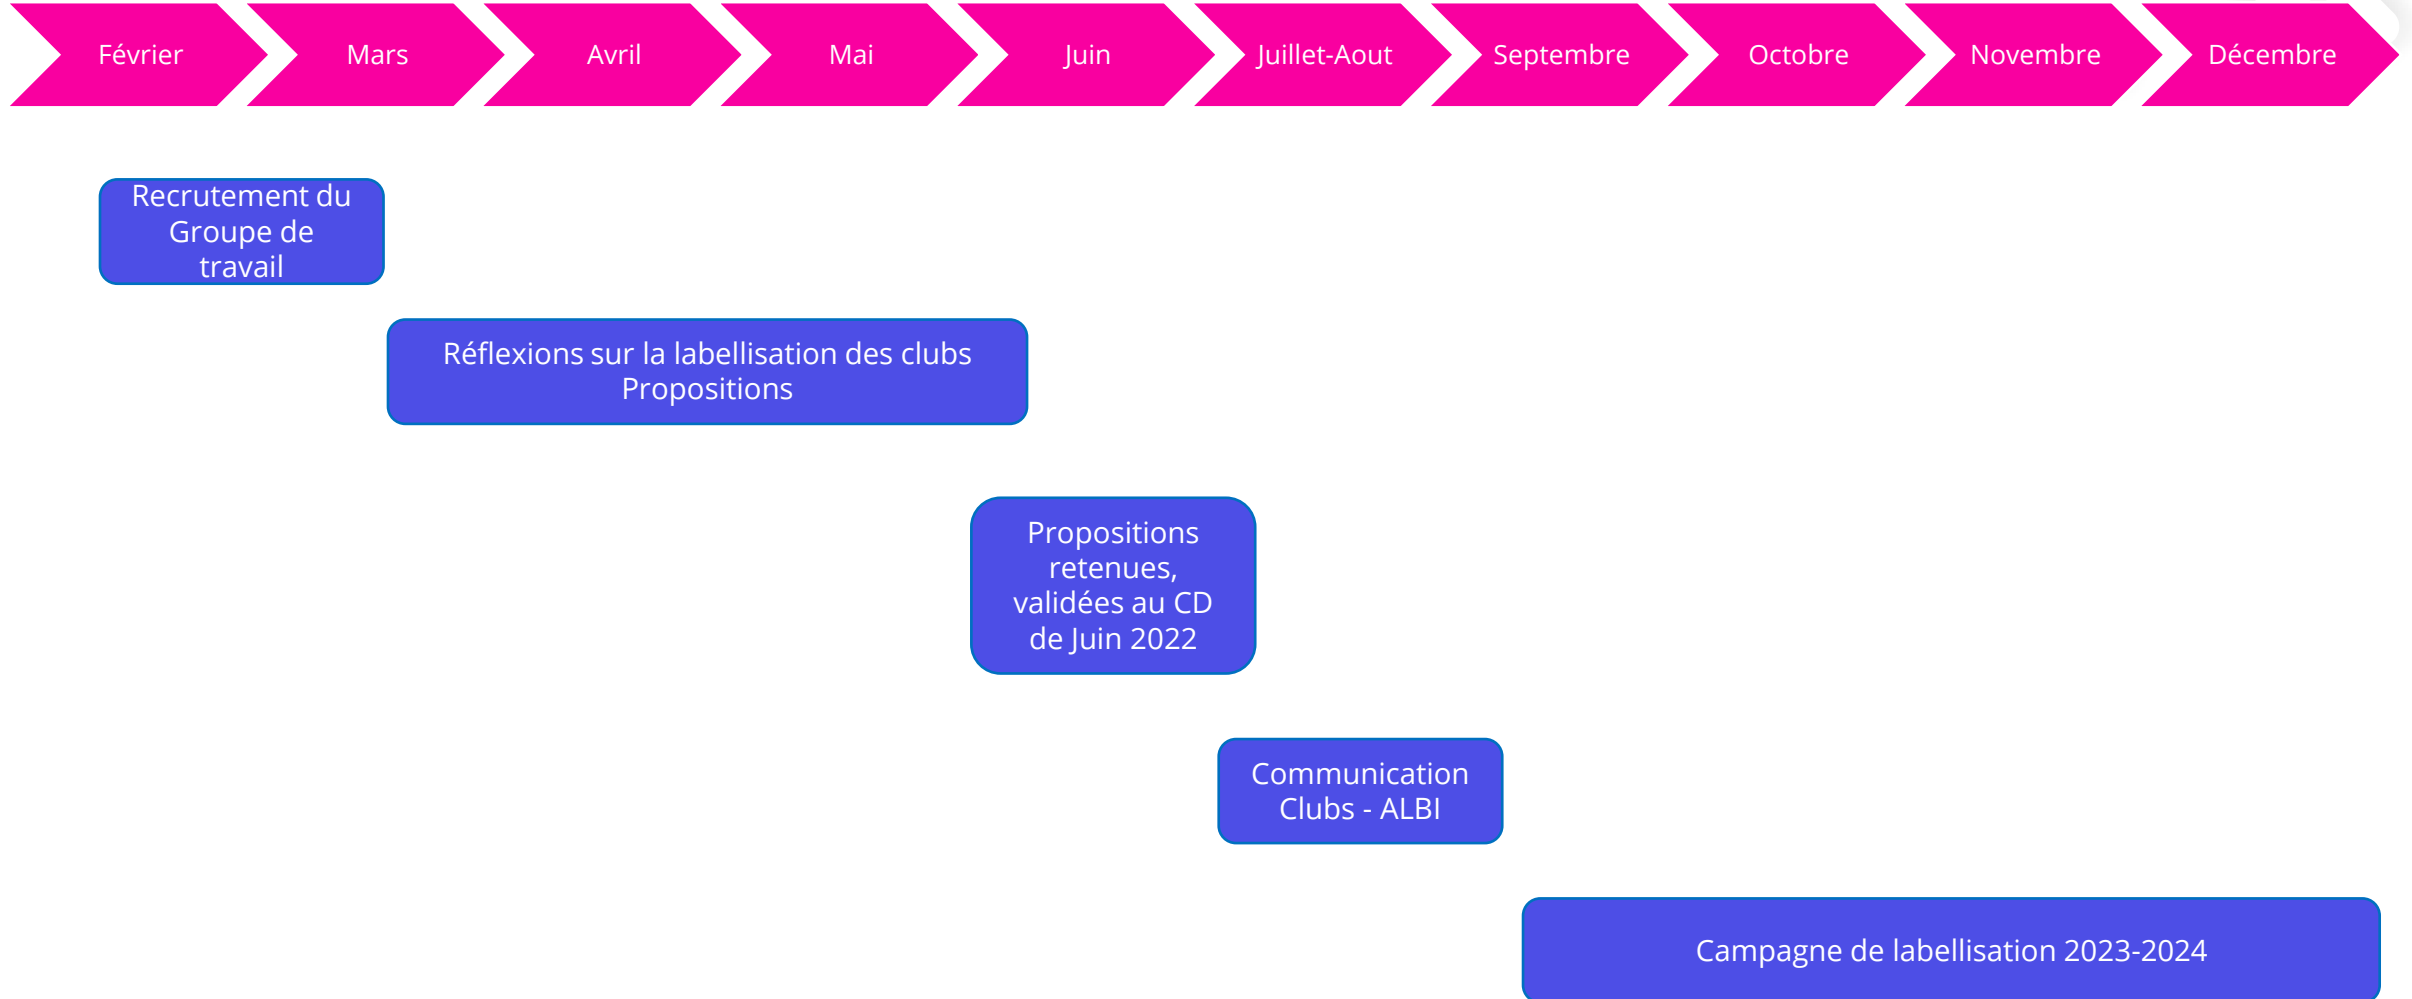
Février Mars Avril Mai Juin Juillet-Aout Septembre Octobre Novembre Décembre

Recrutement du Groupe de travail

Réflexions sur la labellisation des clubs
Propositions

Propositions retenues, validées au CD de Juin 2022

Communication Clubs - ALBI

Campagne de labellisation 2023-2024